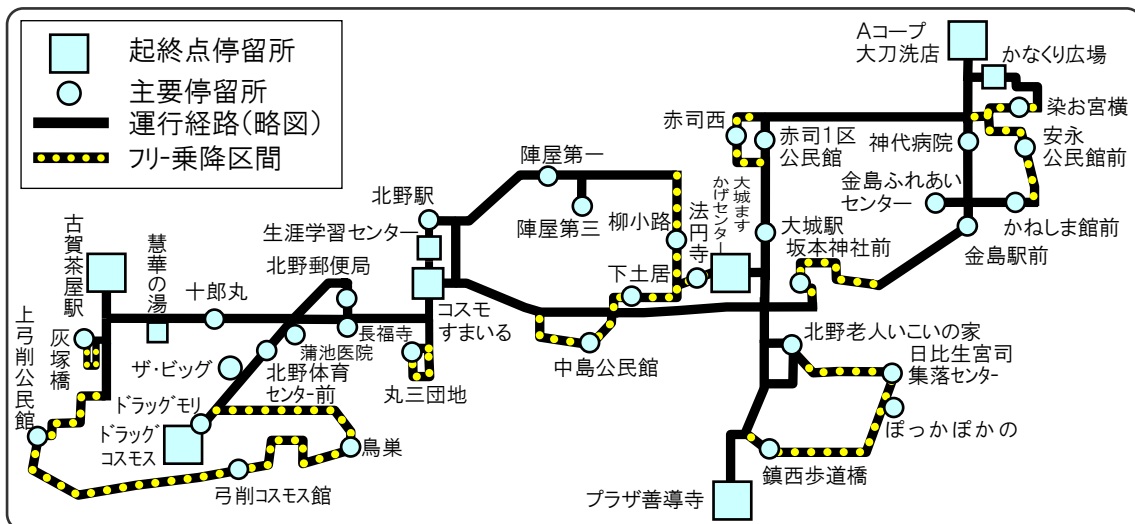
起終点停留所
主要停留所
運行経路(略図)
フリー乗降区間

Aコープ大刀洗店
かなくり広場
染お宮横
安永公民館前
神代病院
赤司西
赤司1区公民館
大城ますかげセンター
陣屋第一
陣屋第三
柳小路
法円寺
金島ふれあいセンター
かねしま館前
金島駅前
大城駅
坂本神社前
北野駅
生涯学習センター
古賀茶屋駅
慧華の湯
十郎丸
北野郵便局
長福寺
蒲池医院
コスモすまいる
下土居
中島公民館
丸三団地
上弓削公民館
灰塚橋
ザ・ビッグ
北野体育センター前
ドラッグモリ
ドラッグコスモス
鳥巣
弓削コスモス館
北野老人いこいの家
日比生宮司集落センター
ぽっかぽかの
鎮西歩道橋
プラザ善導寺